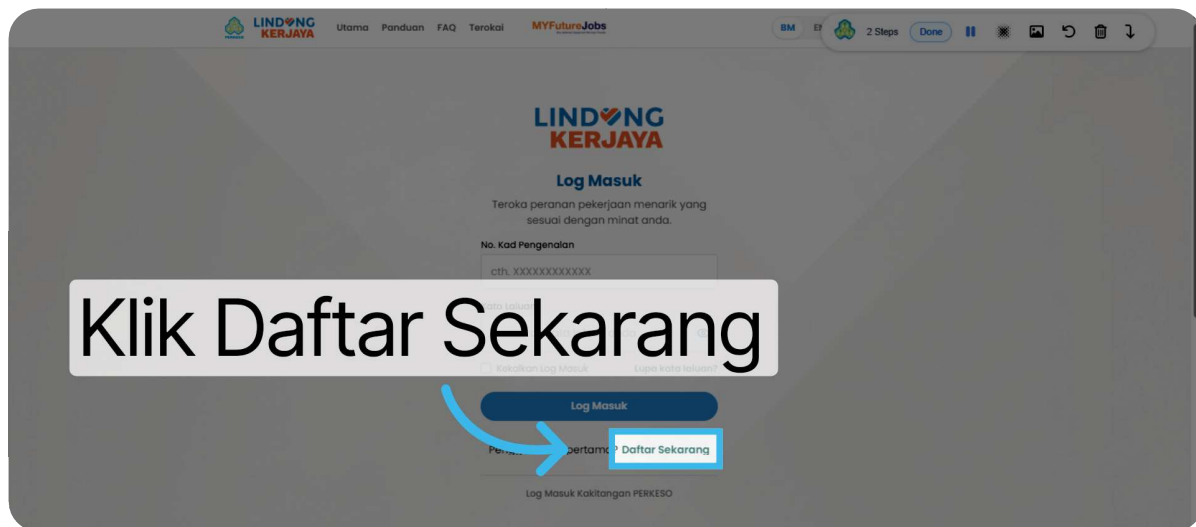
LINDUNG KERJAYA Utama Panduan FAQ Terokai MYFutureJobs

BM EN 2 Steps Done

LINDUNG KERJAYA

Log Masuk

Teroka peranan pekerjaan menarik yang sesuai dengan minat anda.

No. Kad Pengenalan

cth. XXXXXXXXXXXX

Kata laluan

Klik Daftar Sekarang

Kekalkan Log Masuk Lupa kata laluan?

Log Masuk

Pen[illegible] pertama? Daftar Sekarang

Log Masuk Kakitangan PERKESO